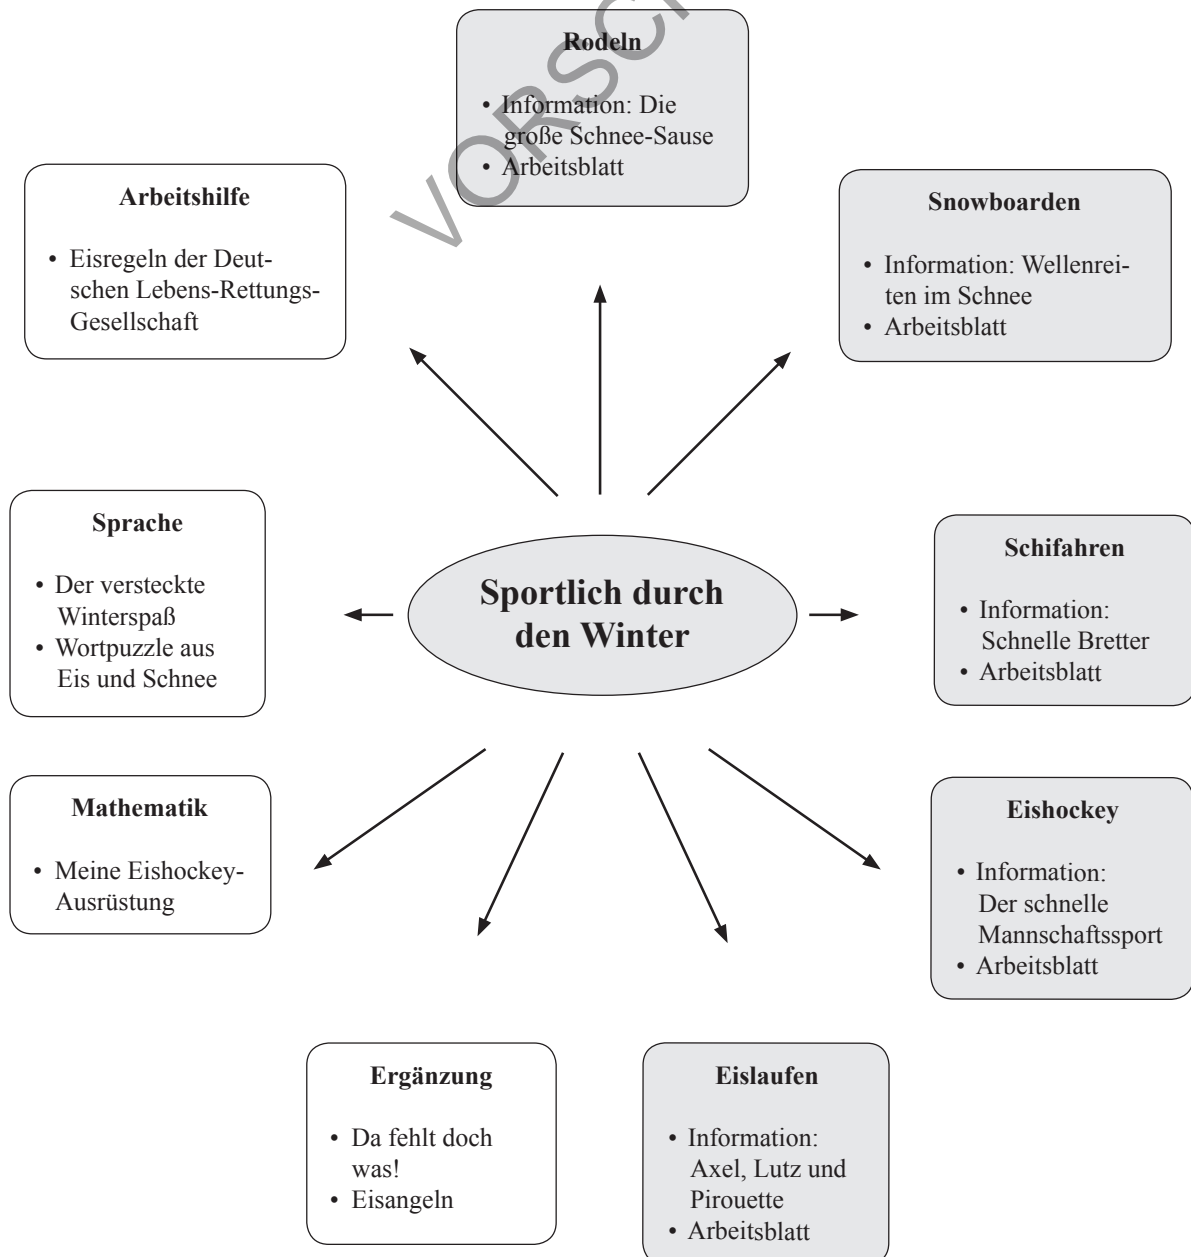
VORSCH

Rodeln

• Information: Die große Schnee-Sause
• Arbeitsblatt

Arbeitshilfe

• Eisregeln der Deutschen Lebens-Rettungs-Gesellschaft

Snowboarden

• Information: Wellenreiten im Schnee
• Arbeitsblatt

Sprache

• Der versteckte Winterspaß
• Wortpuzzle aus Eis und Schnee

Sportlich durch den Winter

Schifahren

• Information: Schnelle Bretter
• Arbeitsblatt

Mathematik

• Meine Eishockey-Ausrüstung

Eishockey

• Information: Der schnelle Mannschaftssport
• Arbeitsblatt

Ergänzung

• Da fehlt doch was!
• Eisangeln

Eislaufen

• Information: Axel, Lutz und Pirouette
• Arbeitsblatt